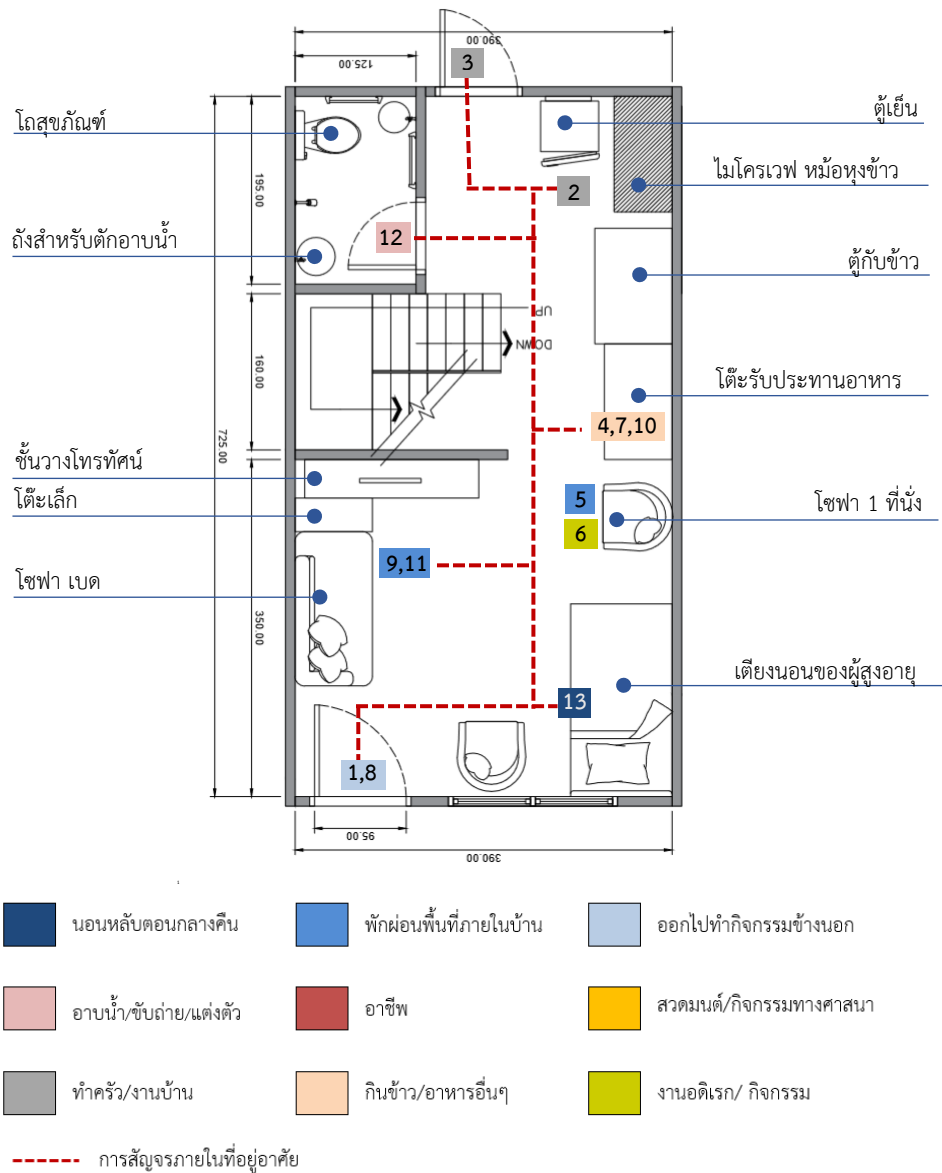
390.00
125.00
3
โถสุขภัณฑ์
ตู้เย็น
2
ไมโครเวฟ หม้อหุงข้าว
195.00
ถังสำหรับตักอาบน้ำ
12
ตู้กับข้าว
UP
DOWN
160.00
โต๊ะรับประทานอาหาร
725.00
4,7,10
ชั้นวางโทรทัศน์
โต๊ะเล็ก
5
โซฟา 1 ที่นั่ง
6
9,11
โซฟา เบด
350.00
เตียงนอนของผู้สูงอายุ
13
1,8
95.00
390.00

นอนหลับตอนกลางคืน
พักผ่อนพื้นที่ภายในบ้าน
ออกไปทำกิจกรรมข้างนอก
อาบน้ำ/ขับถ่าย/แต่งตัว
อาชีพ
สวดมนต์/กิจกรรมทางศาสนา
ทำครัว/งานบ้าน
กินข้าว/อาหารอื่นๆ
งานอดิเรก/ กิจกรรม
การสัญจรภายในที่อยู่อาศัย